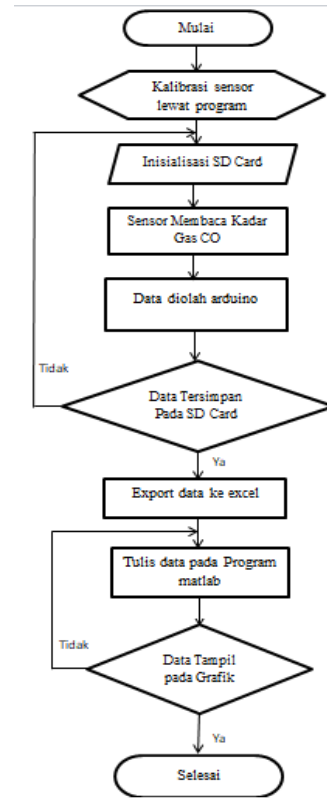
Mulai

Kalibrasi sensor lewat program

Inisialisasi SD Card

Sensor Membaca Kadar Gas CO

Data diolah arduino

Tidak

Data Tersimpan Pada SD Card

Ya

Export data ke excel

Tulis data pada Program matlab

Tidak

Data Tampil pada Grafik

Ya

Selesai